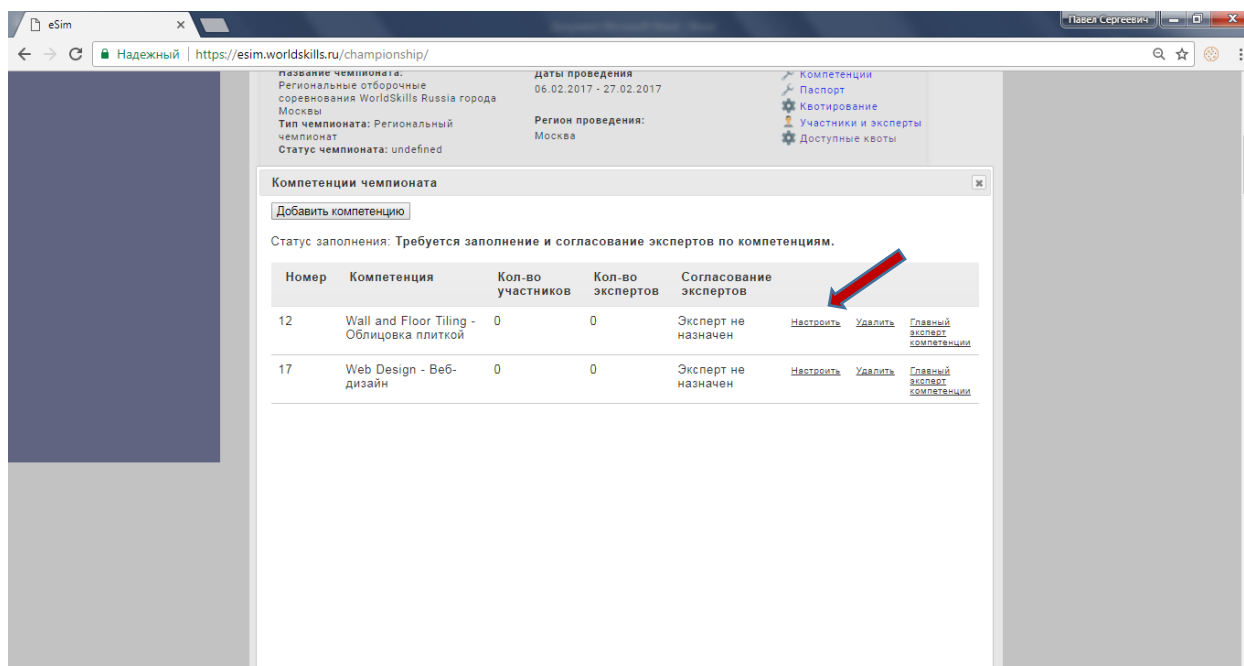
eSim
Павел Сергеевич
Надежный | https://esim.worldskills.ru/championship/

Название чемпионата: Региональные отборочные соревнования WorldSkills Russia города Москвы
Тип чемпионата: Региональный чемпионат
Статус чемпионата: undefined

Даты проведения
06.02.2017 - 27.02.2017

Регион проведения:
Москва

Компетенции
Паспорт
Квотирование
Участники и эксперты
Доступные квоты

Компетенции чемпионата

Добавить компетенцию

Статус заполнения: Требуется заполнение и согласование экспертов по компетенциям.

| Номер | Компетенция | Кол-во участников | Кол-во экспертов | Согласование экспертов | | | |
|---|---|---|---|---|---|---|---|
| 12 | Wall and Floor Tiling - Облицовка плиткой | 0 | 0 | Эксперт не назначен | Настроить | Удалить | Главный эксперт компетенции |
| 17 | Web Design - Веб-дизайн | 0 | 0 | Эксперт не назначен | Настроить | Удалить | Главный эксперт компетенции |